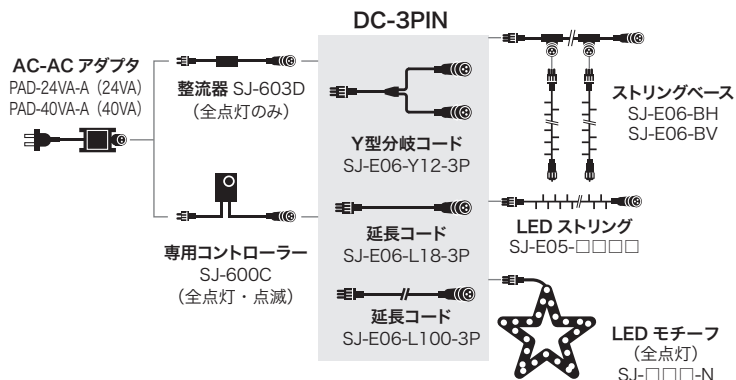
DC-3PIN

AC-AC アダプタ
PAD-24VA-A（24VA）
PAD-40VA-A（40VA）

整流器 SJ-603D
（全点灯のみ）

専用コントローラー
SJ-600C
（全点灯・点滅）

Y型分岐コード
SJ-E06-Y12-3P

延長コード
SJ-E06-L18-3P

延長コード
SJ-E06-L100-3P

ストリングベース
SJ-E06-BH
SJ-E06-BV

LED ストリング
SJ-E05-□□□□

LED モチーフ
（全点灯）
SJ-□□□-N